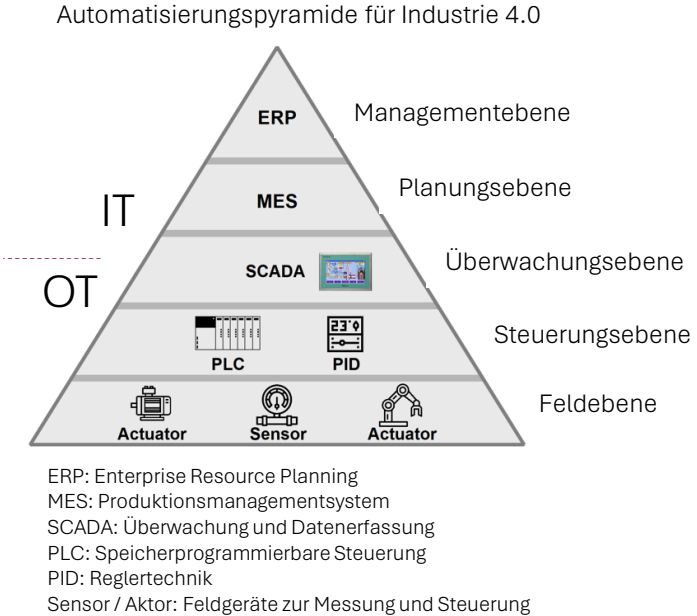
Automatisierungspyramide für Industrie 4.0

ERP
Managementebene

MES
Planungsebene

IT

OT

SCADA
Überwachungsebene

PLC
PID
Steuerungsebene

Actuator
Sensor
Actuator
Feldebene

ERP: Enterprise Resource Planning
MES: Produktionsmanagementsystem
SCADA: Überwachung und Datenerfassung
PLC: Speicherprogrammierbare Steuerung
PID: Reglertechnik
Sensor / Aktor: Feldgeräte zur Messung und Steuerung